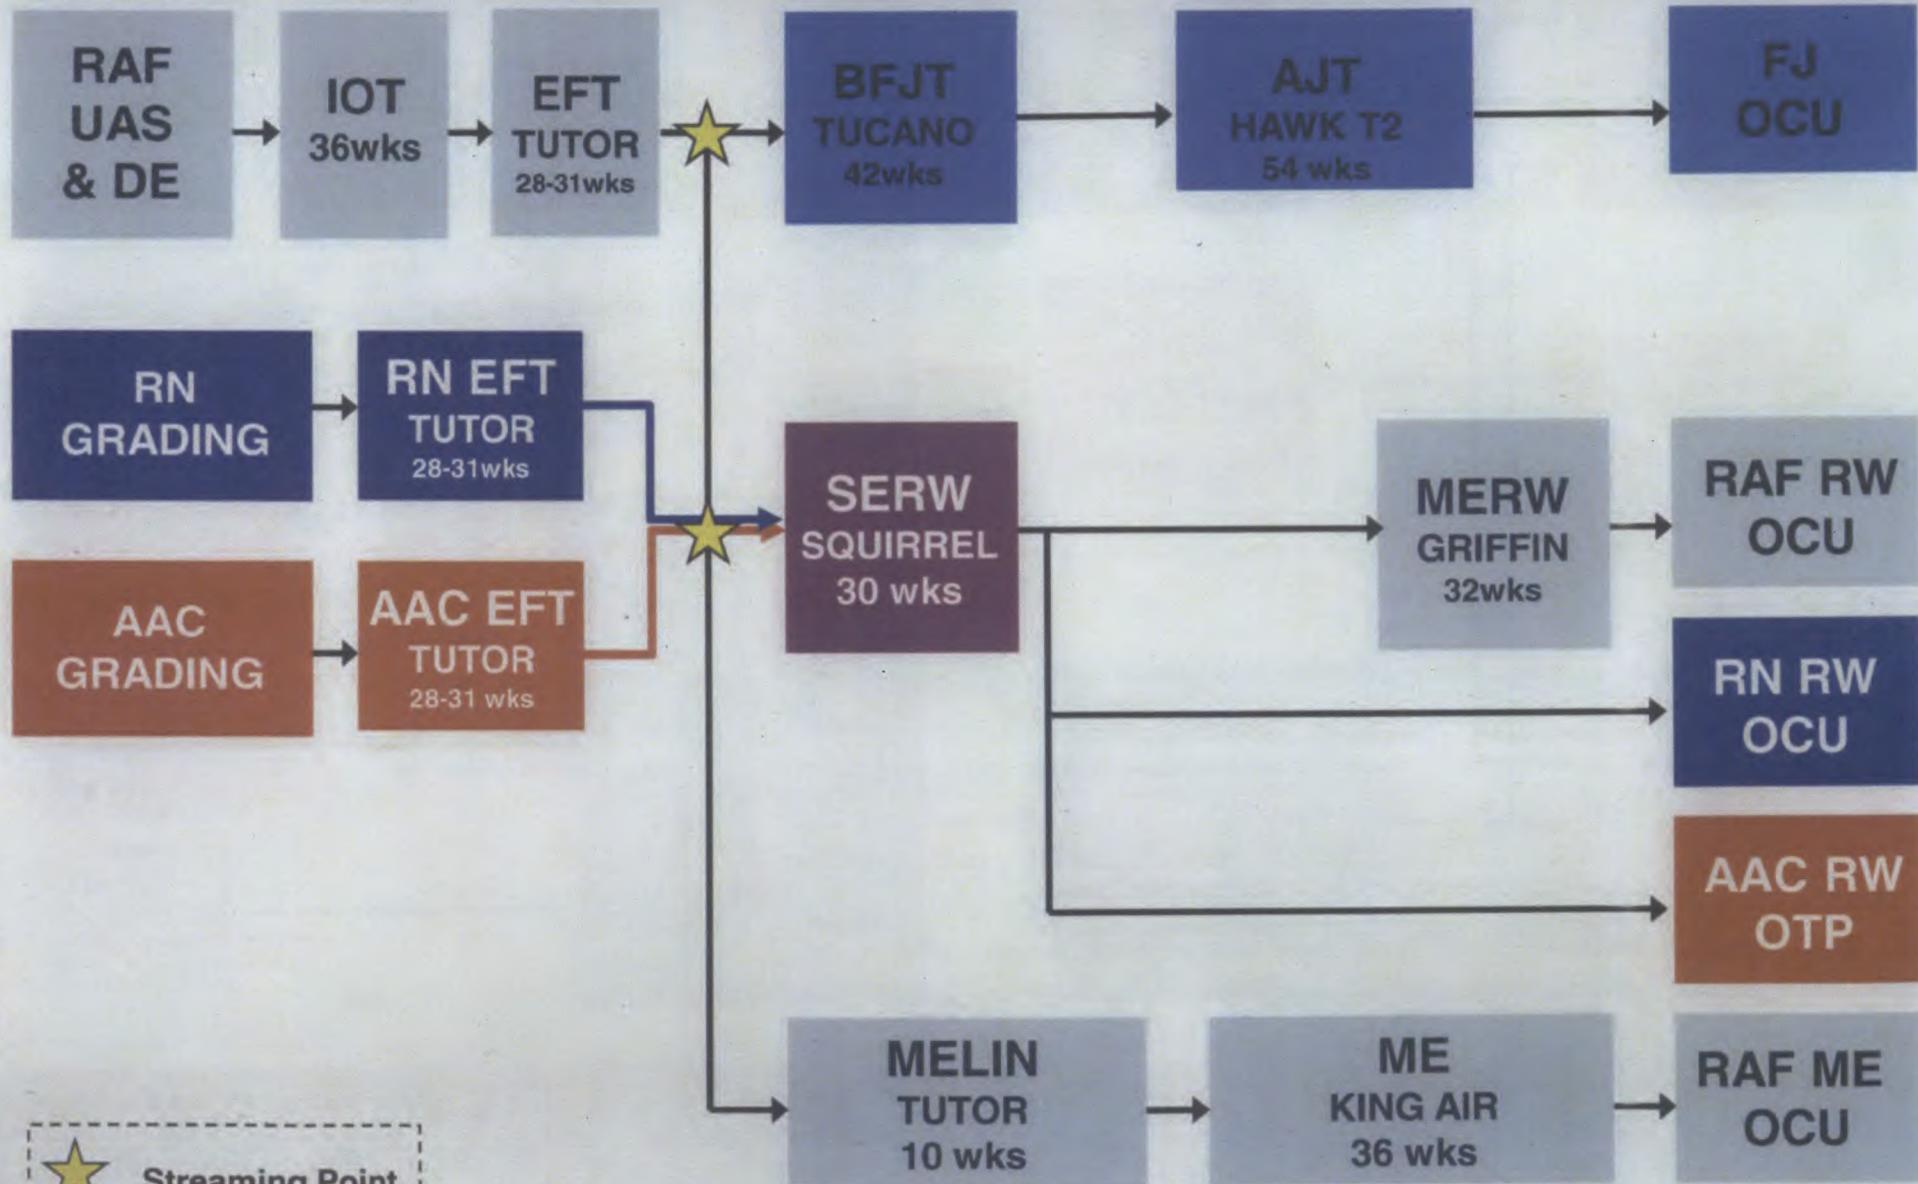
RAF UAS & DE

IOT 36wks

EFT TUTOR 28-31wks

BFJT TUCANO 42wks

AJT HAWK T2 54 wks

FJ OCU

RN GRADING

RN EFT TUTOR 28-31wks

SERW SQUIRREL 30 wks

MERW GRIFFIN 32wks

RAF RW OCU

AAC GRADING

AAC EFT TUTOR 28-31 wks

RN RW OCU

AAC RW OTP

MELIN TUTOR 10 wks

ME KING AIR 36 wks

RAF ME OCU

Streaming Point